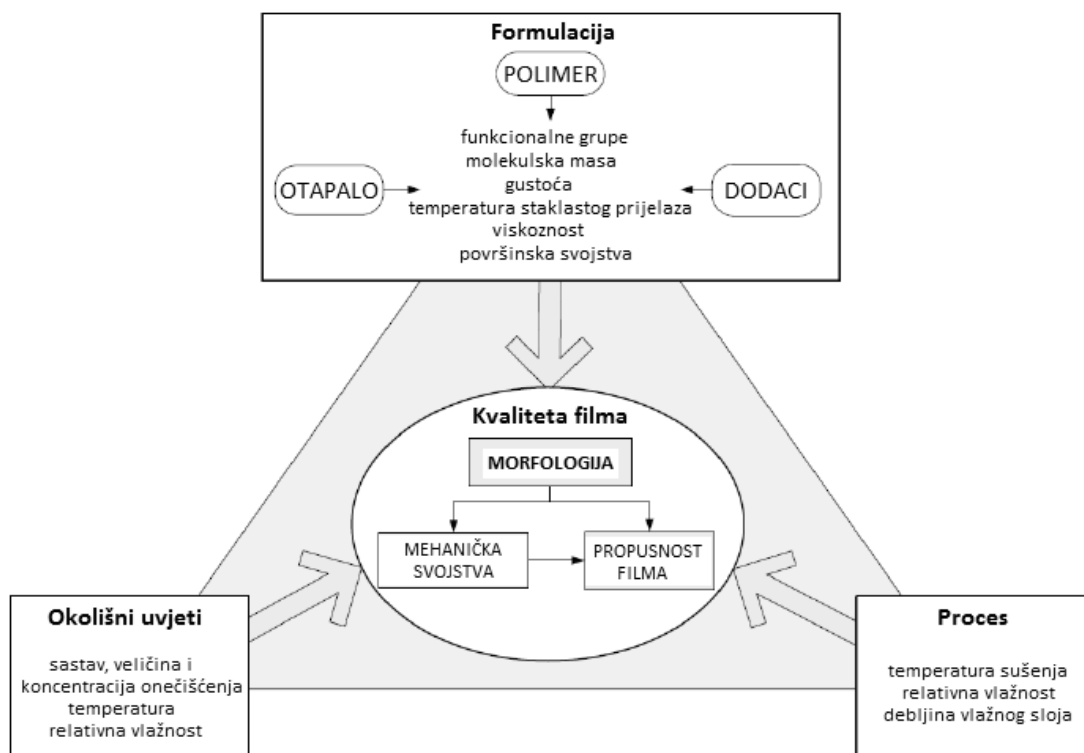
Formulacija

POLIMER

OTAPALO

funkcionalne grupe
molekulska masa
gustoća
temperatura staklastog prijelaza
viskoznost
površinska svojstva

DODACI

Kvaliteta filma

MORFOLOGIJA

MEHANIČKA SVOJSTVA

PROPUSNOST FILMA

Okolišni uvjeti

sastav, veličina i koncentracija onečišćenja
temperatura
relativna vlažnost

Proces

temperatura sušenja
relativna vlažnost
debljina vlažnog sloja